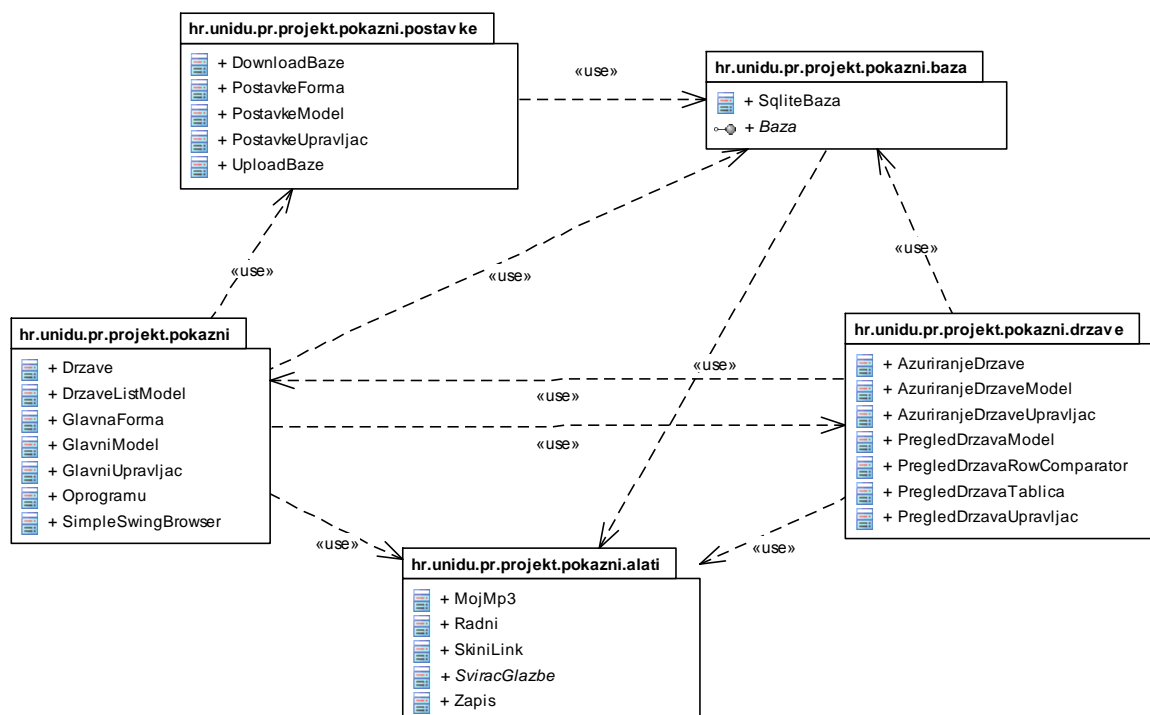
hr.unidu.pr.projekt.pokazni.postav ke
+ DownloadBaze
+ PostavkeForma
+ PostavkeModel
+ PostavkeUpravljac
+ UploadBaze

«use»

hr.unidu.pr.projekt.pokazni.baza
+ SqliteBaza
+ Baza

«use»

«use»

«use»

hr.unidu.pr.projekt.pokazni
+ Drzave
+ DrzaveListModel
+ GlavnaForma
+ GlavniModel
+ GlavniUpravljac
+ Oprogramu
+ SimpleSwingBrowser

«use»

«use»

«use»

hr.unidu.pr.projekt.pokazni.drzave
+ AzuriranjeDrzave
+ AzuriranjeDrzaveModel
+ AzuriranjeDrzaveUpravljac
+ PregledDrzavaModel
+ PregledDrzavaRowComparator
+ PregledDrzavaTablica
+ PregledDrzavaUpravljac

«use»

«use»

hr.unidu.pr.projekt.pokazni.alati
+ MojMp3
+ Radni
+ SkiniLink
+ SviracGlazbe
+ Zapis